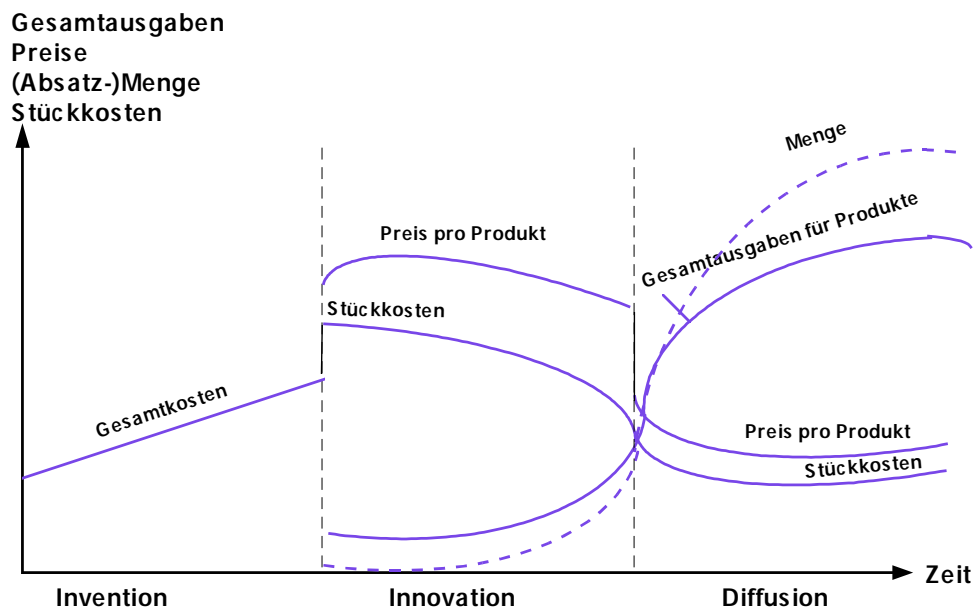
Gesamtausgaben
Preise
(Absatz-)Menge
Stückkosten

Menge

Gesamtausgaben für Produkte

Preis pro Produkt

Stückkosten

Gesamtkosten

Preis pro Produkt

Stückkosten

Zeit

Invention

Innovation

Diffusion